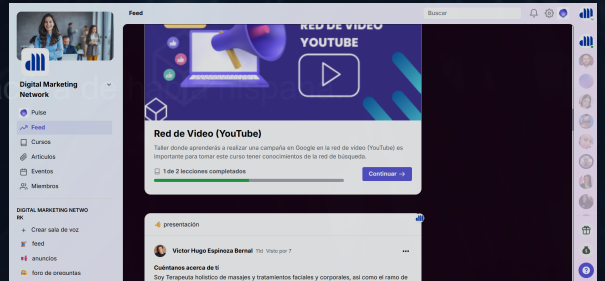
Digital Marketing Network

Pulse
Feed
Cursos
Artículos
Eventos
Miembros

DIGITAL MARKETING NETWORK

+ Crear sala de voz
feed
anuncios
foro de preguntas

Feed

Buscar

RED DE VIDEO YOUTUBE

Red de Video (YouTube)

Taller donde aprenderás a realizar una campaña en Google en la red de video (YouTube) es importante para tomar este curso tener conocimientos de la red de búsqueda.

1 de 2 lecciones completados

Continuar →

👋 presentación

Victor Hugo Espinoza Bernal 11d Visto por 7

Cuéntanos acerca de ti

Soy Terapeuta holístico de masajes y tratamientos faciales y corporales, así como el ramo de